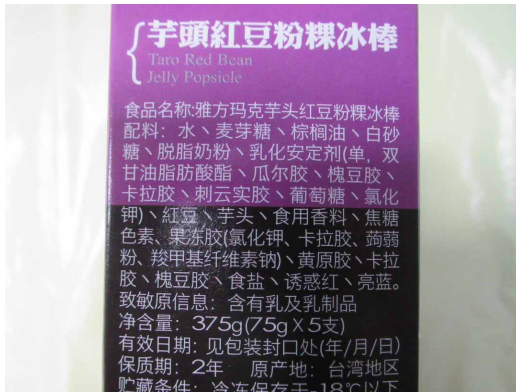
芋頭紅豆粉粿冰棒
Taro Red Bean
Jelly Popsicle

食品名称:雅方玛克芋头红豆粉粿冰棒
配料:水、麦芽糖、棕榈油、白砂糖、脱脂奶粉、乳化安定剂(单,双甘油脂肪酸酯、瓜尔胶、槐豆胶、卡拉胶、刺云实胶、葡萄糖、氯化钾)、红豆、芋头、食用香料、焦糖色素、果冻胶(氯化钾、卡拉胶、蒟蒻粉、羧甲基纤维素钠)、黄原胶、卡拉胶、槐豆胶、食盐、诱惑红、亮蓝。
致敏原信息:含有乳及乳制品
净含量:375g(75g X 5支)
生产日期:见包装封口处(年/月/日)
保质期:2年 原产地:台湾地区
贮藏条件:冷冻保存于-18°C以下